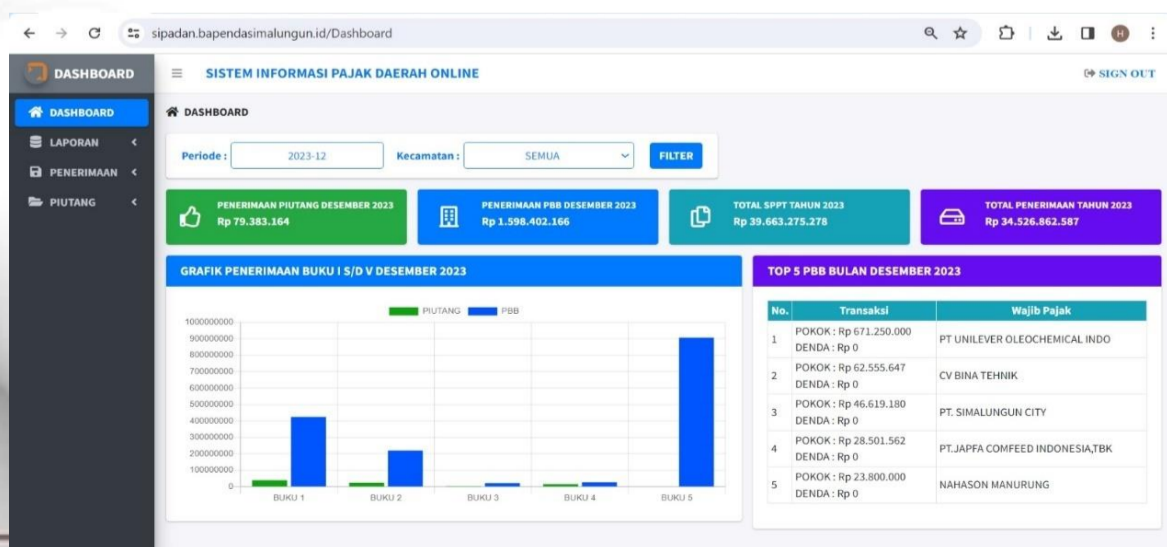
sipadan.bapendasimalungun.id/Dashboard

H

DASHBOARD

SISTEM INFORMASI PAJAK DAERAH ONLINE

SIGN OUT

DASHBOARD
LAPORAN
PENERIMAAN
PIUTANG

DASHBOARD

Periode : 2023-12 Kecamatan : SEMUA FILTER

PENERIMAAN PIUTANG DESEMBER 2023
Rp 79.383.164

PENERIMAAN PBB DESEMBER 2023
Rp 1.598.402.166

TOTAL SPPT TAHUN 2023
Rp 39.663.275.278

TOTAL PENERIMAAN TAHUN 2023
Rp 34.526.862.587

GRAFIK PENERIMAAN BUKU I S/D V DESEMBER 2023

PIUTANG PBB

1000000000
900000000
800000000
700000000
600000000
500000000
400000000
300000000
200000000
100000000
0

BUKU 1 BUKU 2 BUKU 3 BUKU 4 BUKU 5

TOP 5 PBB BULAN DESEMBER 2023

| No. | Transaksi | Wajib Pajak |
|---|---|---|
| 1 | POKOK : Rp 671.250.000 DENDA : Rp 0 | PT UNILEVER OLEOCHEMICAL INDO |
| 2 | POKOK : Rp 62.555.647 DENDA : Rp 0 | CV BINA TEHNIK |
| 3 | POKOK : Rp 46.619.180 DENDA : Rp 0 | PT. SIMALUNGUN CITY |
| 4 | POKOK : Rp 28.501.562 DENDA : Rp 0 | PT.JAPFA COMFEED INDONESIA,TBK |
| 5 | POKOK : Rp 23.800.000 DENDA : Rp 0 | NAHASON MANURUNG |